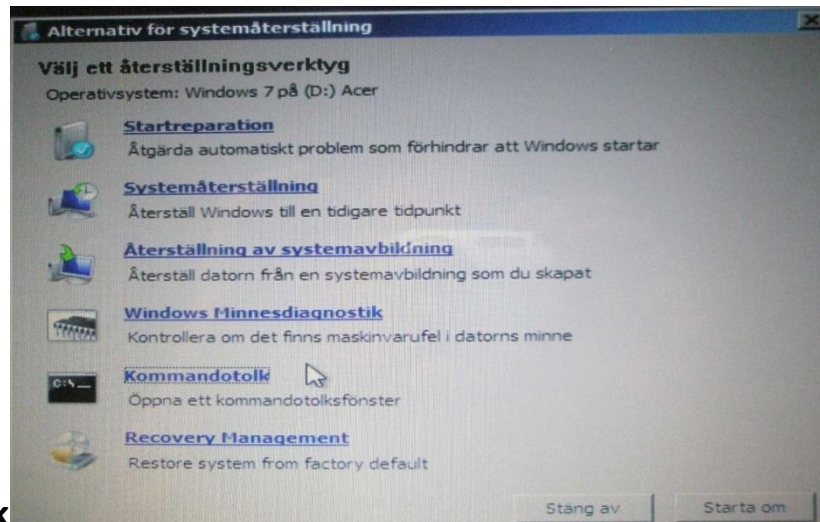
Alternativ för systemåterställning

Välj ett återställningsverktyg

Operativsystem: Windows 7 på (D:) Acer

Startreparation
Åtgärda automatiskt problem som förhindrar att Windows startar

Systemåterställning
Återställ Windows till en tidigare tidpunkt

Återställning av systemavbildning
Återställ datorn från en systemavbildning som du skapat

Windows Minnesdiagnostik
Kontrollera om det finns maskinvarufel i datorns minne

Kommandotolk
Öppna ett kommandotolksfönster

Recovery Management
Restore system from factory default

Stäng av

Starta om